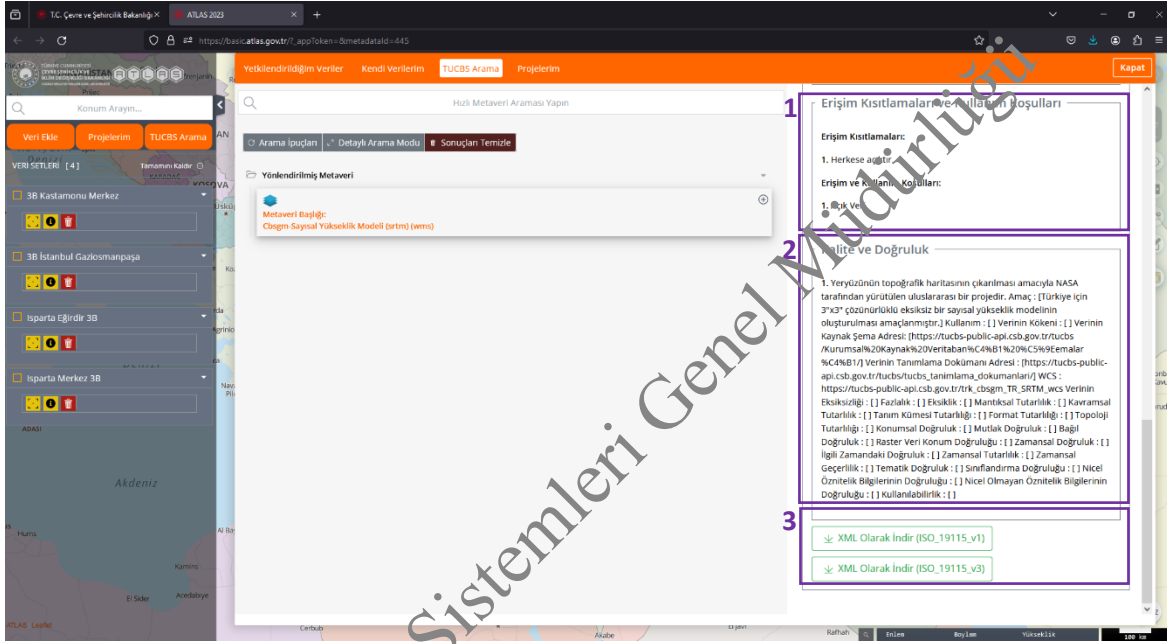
T.C. Çevre ve Şehircilik Bakanlığı ×
ATLAS 2023 ×
https://basic.atlas.gov.tr/?_appToken=&metadataId=445

Yetkilendirildiğim Veriler   Kendi Verilerim   TUCBS Arama   Projelerim   Kapat

Konum Arayın...
Veri Ekle   Projelerim   TUCBS Arama
VERİ SETLERİ [4]   Tamamını Kaldır
3B Kastamonu Merkez
3B İstanbul Gaziosmanpaşa
Isparta Eğirdir 3B
Isparta Merkez 3B

Hızlı Metaveri Araması Yapın
Arama İpuçları   Detaylı Arama Modu   Sonuçları Temizle
Yönlendirilmiş Metaveri
Metaveri Başlığı:
Cbsgm Sayısal Yükseklik Modeli (srtm) (wms)

1
Erişim Kısıtlamaları ve Kullanım Koşulları
Erişim Kısıtlamaları:
1. Herkese açıktır
Erişim ve Kullanım Koşulları:
1. Açık Veri

2
Kalite ve Doğruluk
1. Yeryüzünün topoğrafik haritasının çıkarılması amacıyla NASA tarafından yürütülen uluslararası bir projedir. Amaç : [Türkiye için 3"x3" çözünürlüklü eksiksiz bir sayısal yükseklik modelinin oluşturulması amaçlanmıştır.] Kullanım : [ ] Verinin Kökeni : [ ] Verinin Kaynak Şema Adresi: [https://tucbs-public-api.csb.gov.tr/tucbs /Kurumsal%20Kaynak%20Veritaban%C4%B1%20%C5%9Eemalar %C4%B1/] Verinin Tanımlama Dokümanı Adresi : [https://tucbs-public-api.csb.gov.tr/tucbs/tucbs_tanimlama_dokumanlari/] WCS : https://tucbs-public-api.csb.gov.tr/trk_cbsgm_TR_SRTM_wcs Verinin Eksiksizliği : [ ] Fazlalık : [ ] Eksiklik : [ ] Mantıksal Tutarlılık : [ ] Kavramsal Tutarlılık : [ ] Tanım Kümesi Tutarlılığı : [ ] Format Tutarlılığı : [ ] Topoloji Tutarlılığı : [ ] Konumsal Doğruluk : [ ] Mutlak Doğruluk : [ ] Bağıl Doğruluk : [ ] Raster Veri Konum Doğruluğu : [ ] Zamansal Doğruluk : [ ] İlgili Zamandaki Doğruluk : [ ] Zamansal Tutarlılık : [ ] Zamansal Geçerlilik : [ ] Tematik Doğruluk : [ ] Sınıflandırma Doğruluğu : [ ] Nicel Öznitelik Bilgilerinin Doğruluğu : [ ] Nicel Olmayan Öznitelik Bilgilerinin Doğruluğu : [ ] Kullanılabilirlik : [ ]

3
XML Olarak İndir (ISO_19115_v1)
XML Olarak İndir (ISO_19115_v3)

Akdeniz
ADASI
Hums
Kamini
El Sider
Acedabiye
ATLAS Leaflet
Cerbub
Akabe
Rafhah
Enlem   Boylam   Yükseklik
100 km

Sistemleri Genel Müdürlüğü